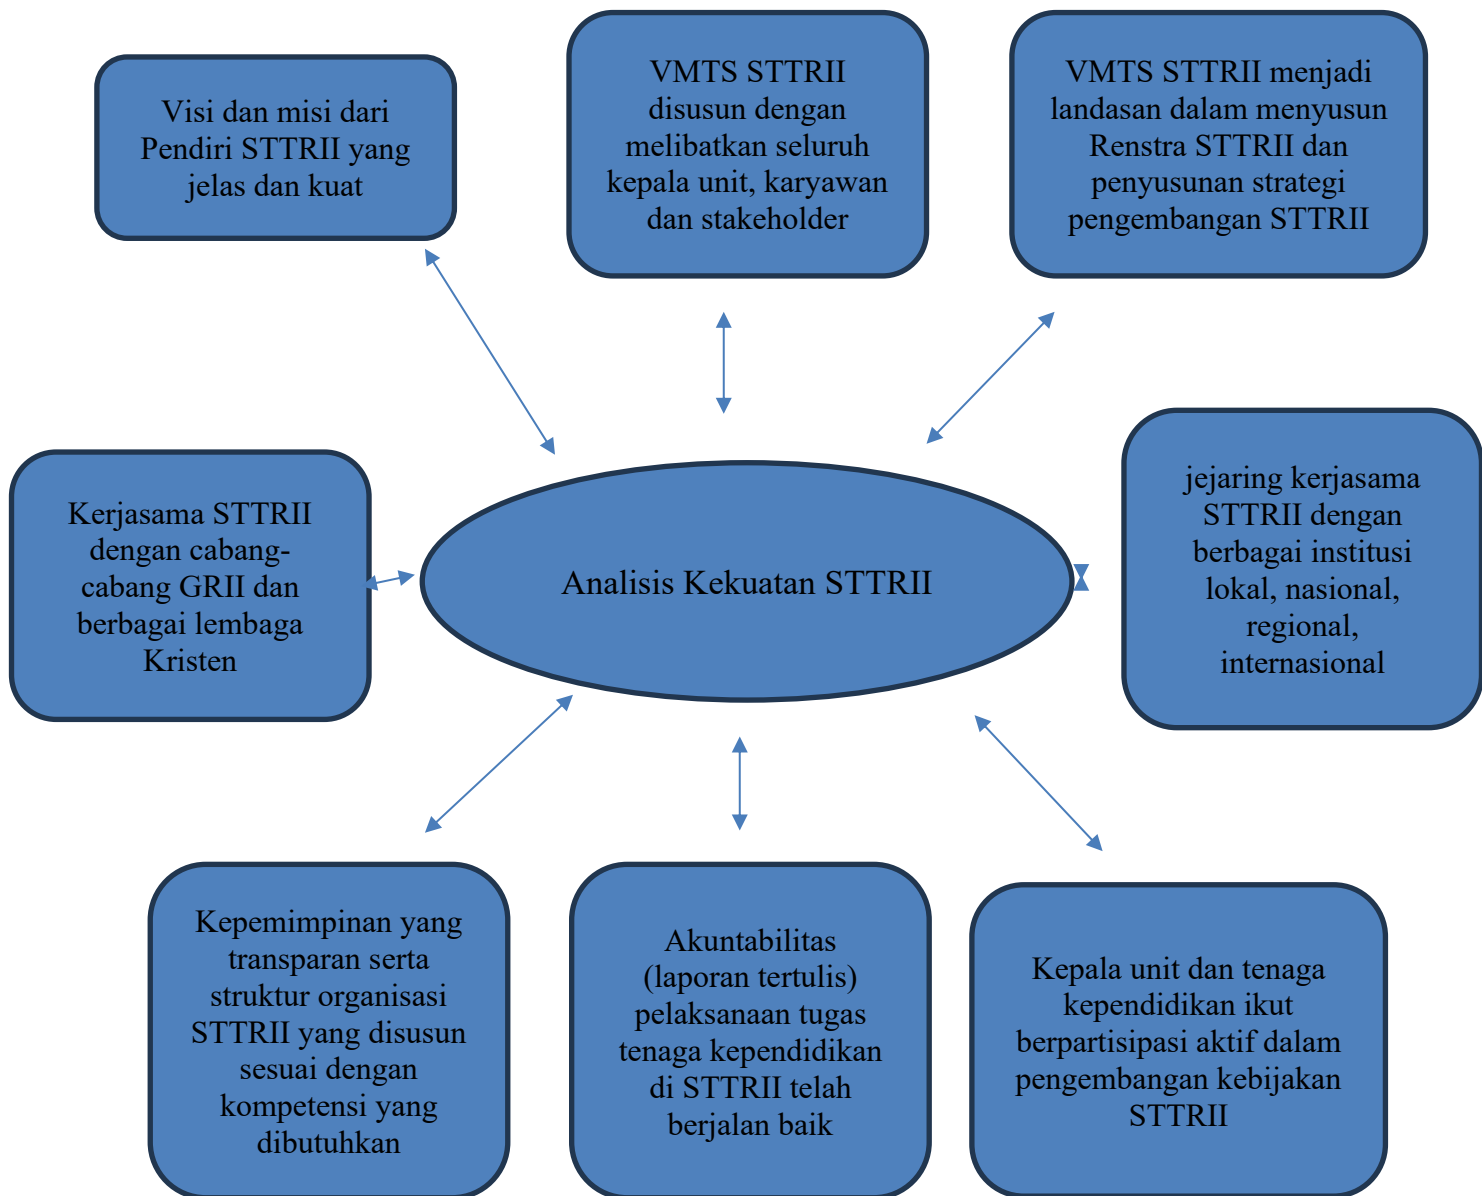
Visi dan misi dari Pendiri STTRII yang jelas dan kuat

VMTS STTRII disusun dengan melibatkan seluruh kepala unit, karyawan dan stakeholder

VMTS STTRII menjadi landasan dalam menyusun Renstra STTRII dan penyusunan strategi pengembangan STTRII

Kerjasama STTRII dengan cabang-cabang GRII dan berbagai lembaga Kristen

Analisis Kekuatan STTRII

jejaring kerjasama STTRII dengan berbagai institusi lokal, nasional, regional, internasional

Kepemimpinan yang transparan serta struktur organisasi STTRII yang disusun sesuai dengan kompetensi yang dibutuhkan

Akuntabilitas (laporan tertulis) pelaksanaan tugas tenaga kependidikan di STTRII telah berjalan baik

Kepala unit dan tenaga kependidikan ikut berpartisipasi aktif dalam pengembangan kebijakan STTRII